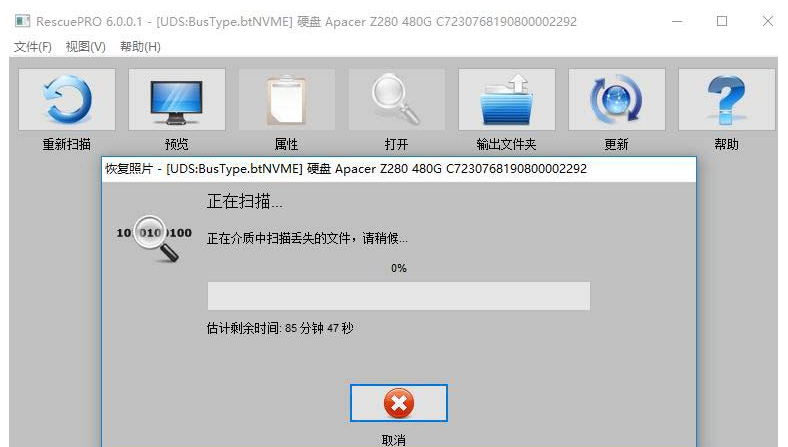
RescuePRO 6.0.0.1 - [UDS:BusType.btNVME] 硬盘 Apacer Z280 480G C7230768190800002292

文件(F) 视图(V) 帮助(H)

重新扫描 预览 属性 打开 输出文件夹 更新 帮助

恢复照片 - [UDS:BusType.btNVME] 硬盘 Apacer Z280 480G C7230768190800002292

正在扫描...

10 010 100

正在介质中扫描丢失的文件，请稍候...

0%

估计剩余时间: 85 分钟 47 秒

取消